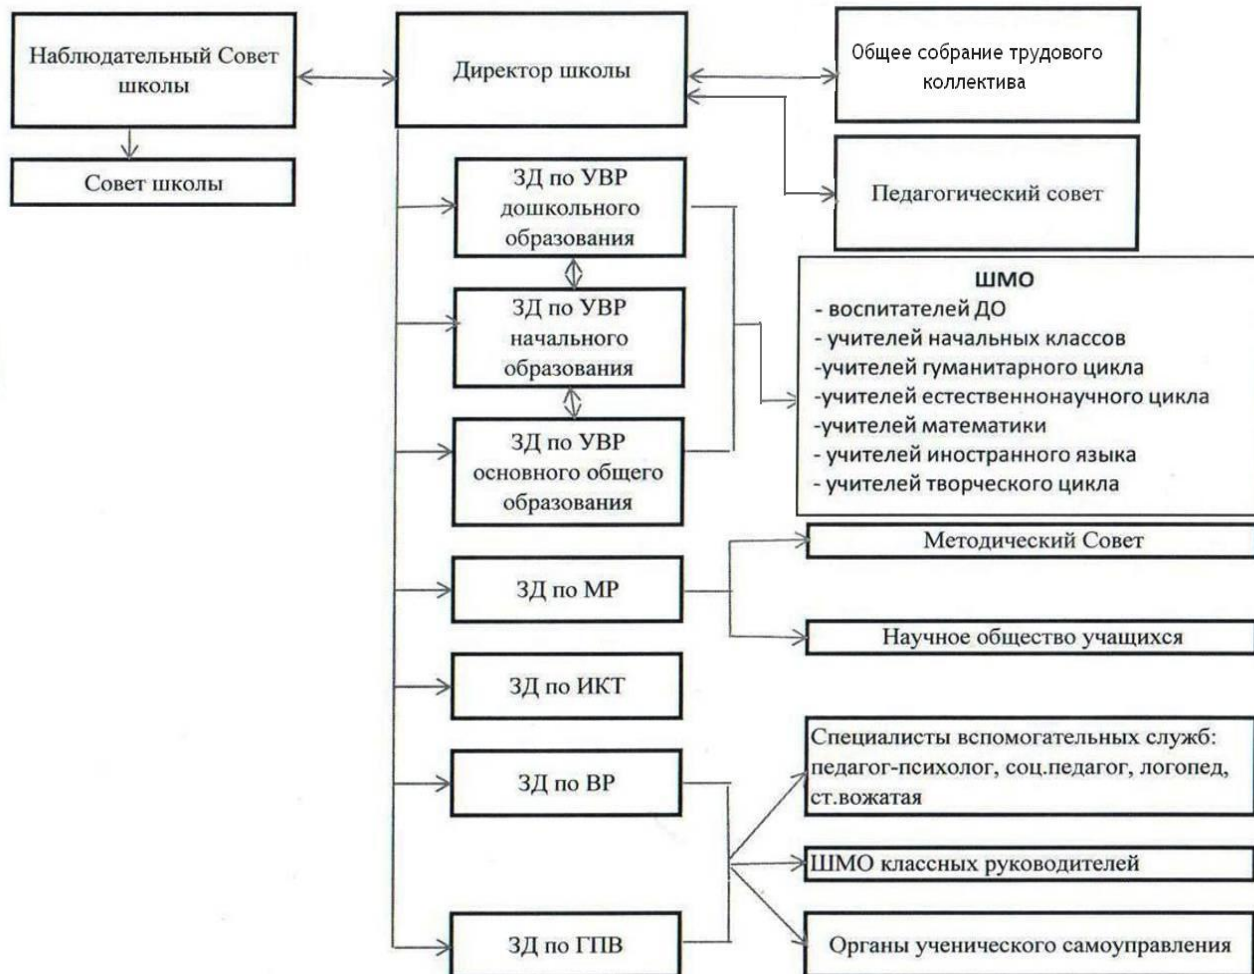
Наблюдательный Совет школы

Директор школы

Общее собрание трудового коллектива

Совет школы

ЗД по УВР дошкольного образования

Педагогический совет

ШМО
- воспитателей ДО
- учителей начальных классов
-учителей гуманитарного цикла
-учителей естественнонаучного цикла
-учителей математики
- учителей иностранного языка
- учителей творческого цикла

ЗД по УВР начального образования

ЗД по УВР основного общего образования

Методический Совет

ЗД по МР

Научное общество учащихся

ЗД по ИКТ

Специалисты вспомогательных служб: педагог-психолог, соц.педагог, логопед, ст.вожатая

ЗД по ВР

ШМО классных руководителей

ЗД по ГПВ

Органы ученического самоуправления